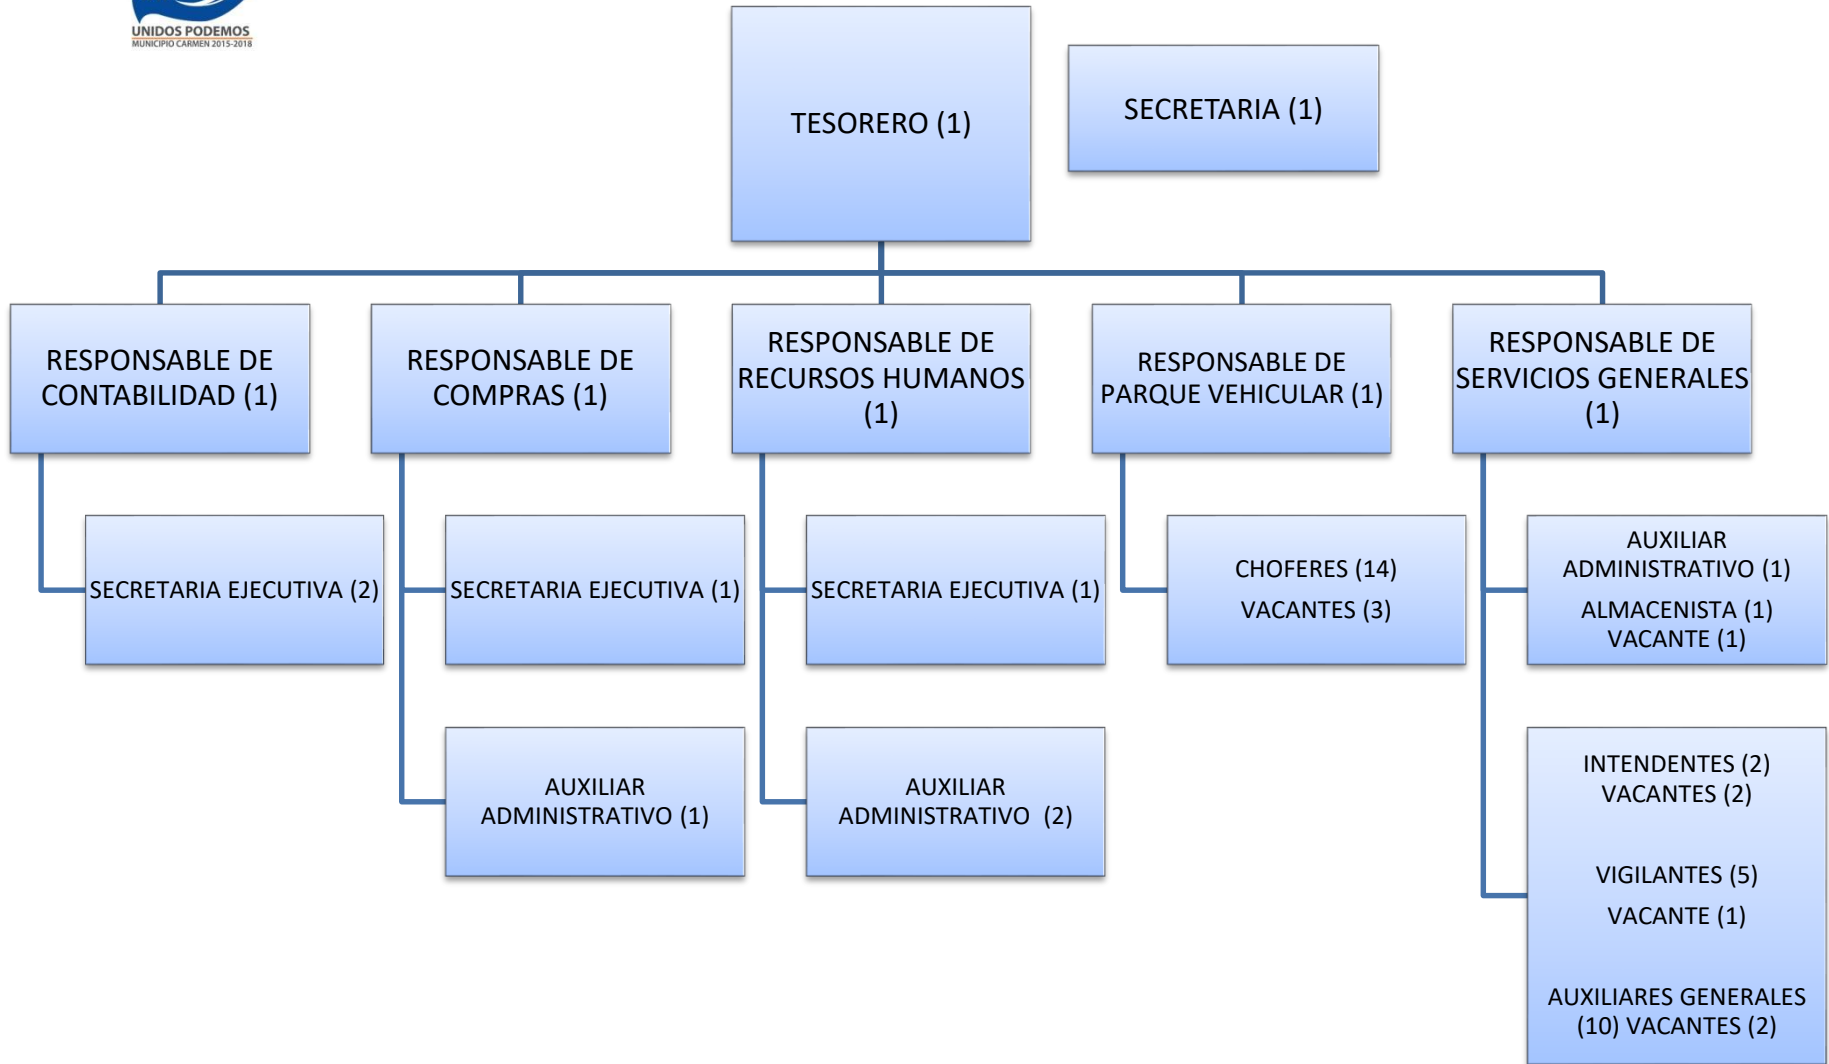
UNIDOS PODEMOS
MUNICIPIO CARMEN 2015-2018

TESORERO (1)

SECRETARIA (1)

RESPONSABLE DE CONTABILIDAD (1)

RESPONSABLE DE COMPRAS (1)

RESPONSABLE DE RECURSOS HUMANOS (1)

RESPONSABLE DE PARQUE VEHICULAR (1)

RESPONSABLE DE SERVICIOS GENERALES (1)

SECRETARIA EJECUTIVA (2)

SECRETARIA EJECUTIVA (1)

SECRETARIA EJECUTIVA (1)

CHOFERES (14)
VACANTES (3)

AUXILIAR ADMINISTRATIVO (1)
ALMACENISTA (1)
VACANTE (1)

AUXILIAR ADMINISTRATIVO (1)

AUXILIAR ADMINISTRATIVO (2)

INTENDENTES (2)
VACANTES (2)

VIGILANTES (5)
VACANTE (1)

AUXILIARES GENERALES (10) VACANTES (2)